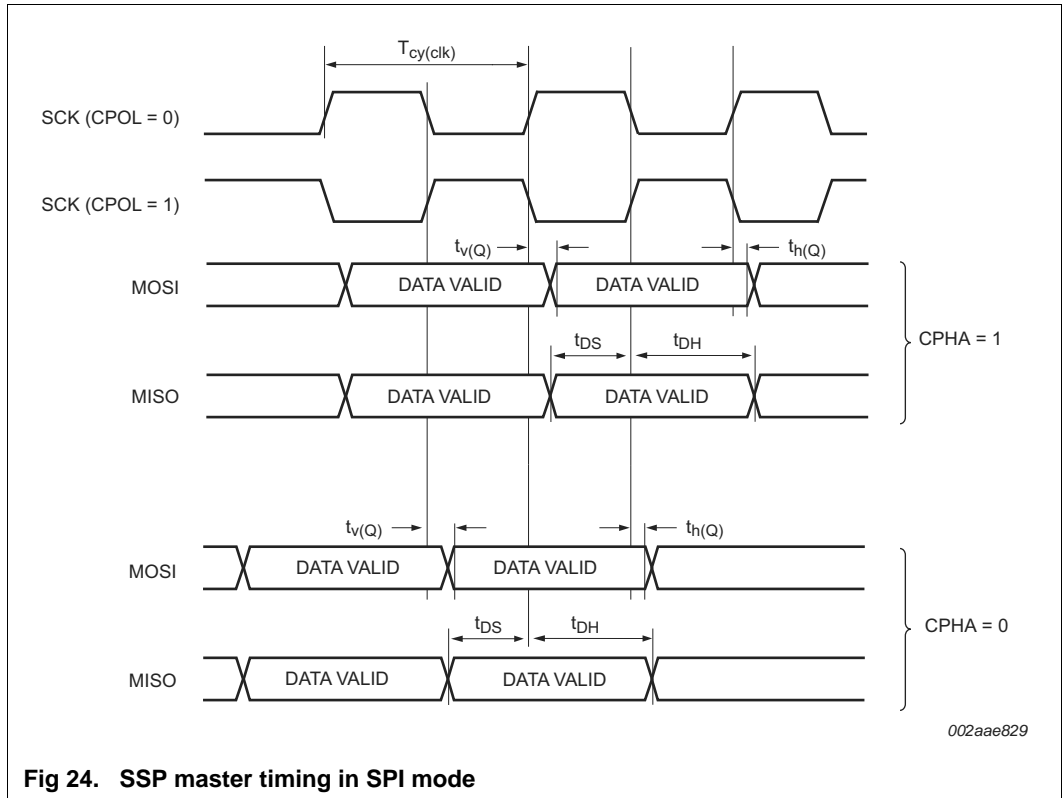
$T_{cy(clk)}$

SCK (CPOL = 0)

SCK (CPOL = 1)

$t_{v(Q)}$

$t_{h(Q)}$

MOSI

DATA VALID

DATA VALID

$t_{DS}$

$t_{DH}$

CPHA = 1

MISO

DATA VALID

DATA VALID

$t_{v(Q)}$

$t_{h(Q)}$

MOSI

DATA VALID

DATA VALID

$t_{DS}$

$t_{DH}$

CPHA = 0

MISO

DATA VALID

DATA VALID

002aae829

**Fig 24. SSP master timing in SPI mode**